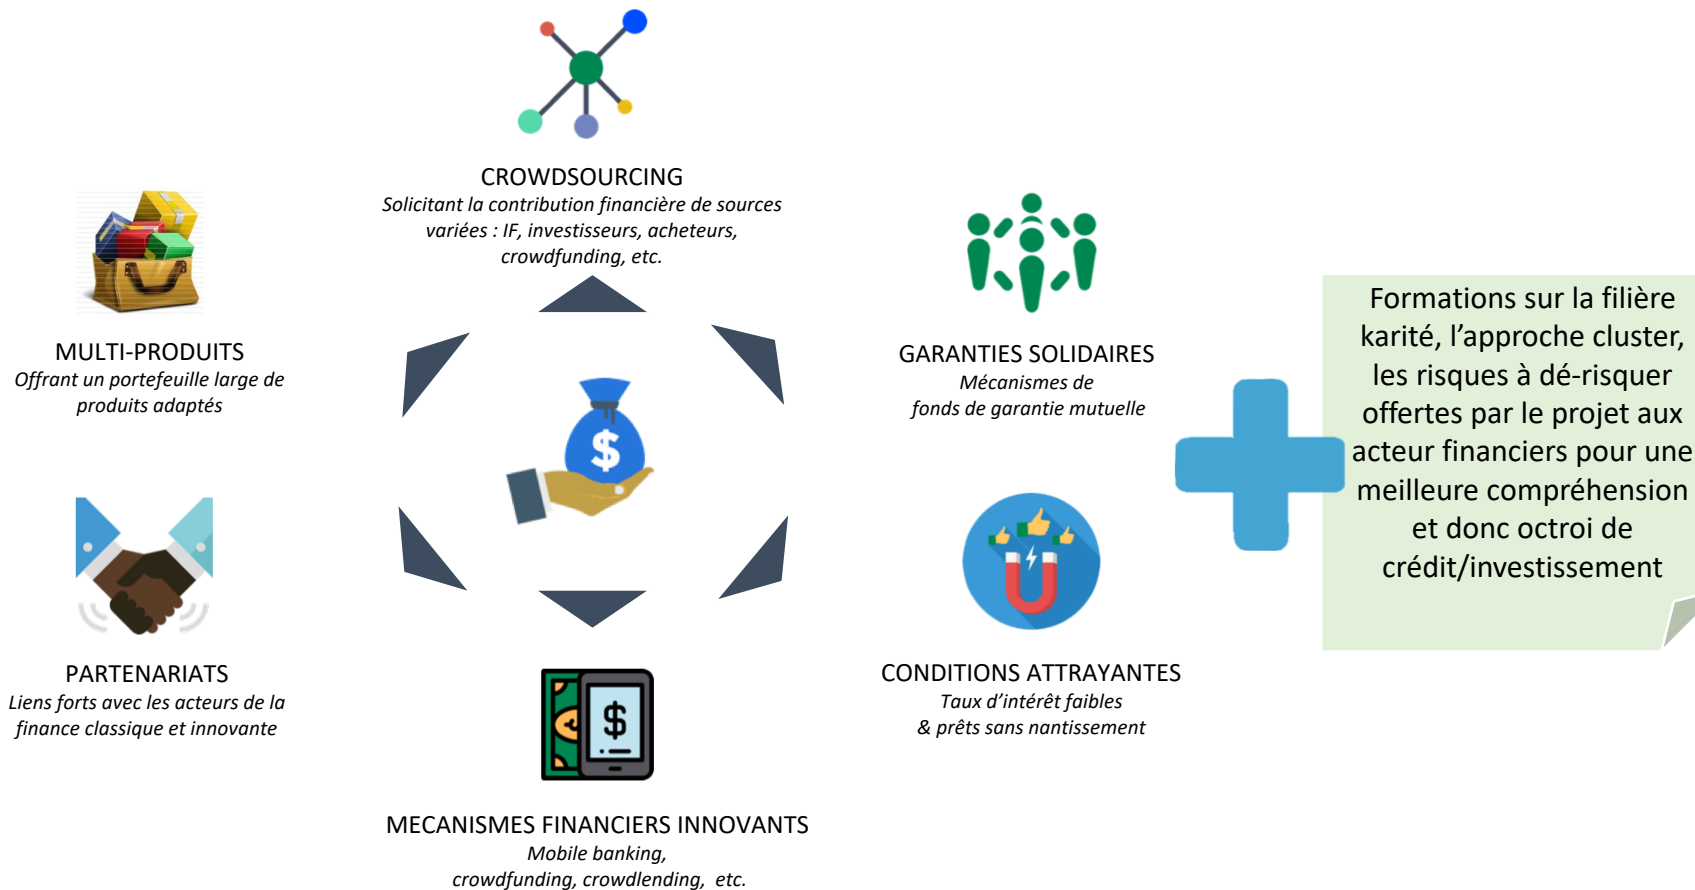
CROWDSOURCING
Solicitant la contribution financière de sources variées : IF, investisseurs, acheteurs, crowdfunding, etc.

MULTI-PRODUITS
Offrant un portefeuille large de produits adaptés

GARANTIES SOLIDAIRES
Mécanismes de fonds de garantie mutuelle

$

Formations sur la filière karité, l'approche cluster, les risques à dé-risquer offertes par le projet aux acteur financiers pour une meilleure compréhension et donc octroi de crédit/investissement

PARTENARIATS
Liens forts avec les acteurs de la finance classique et innovante

CONDITIONS ATTRAYANTES
Taux d'intérêt faibles & prêts sans nantissement

$

MECANISMES FINANCIERS INNOVANTS
Mobile banking, crowdfunding, crowdlending, etc.